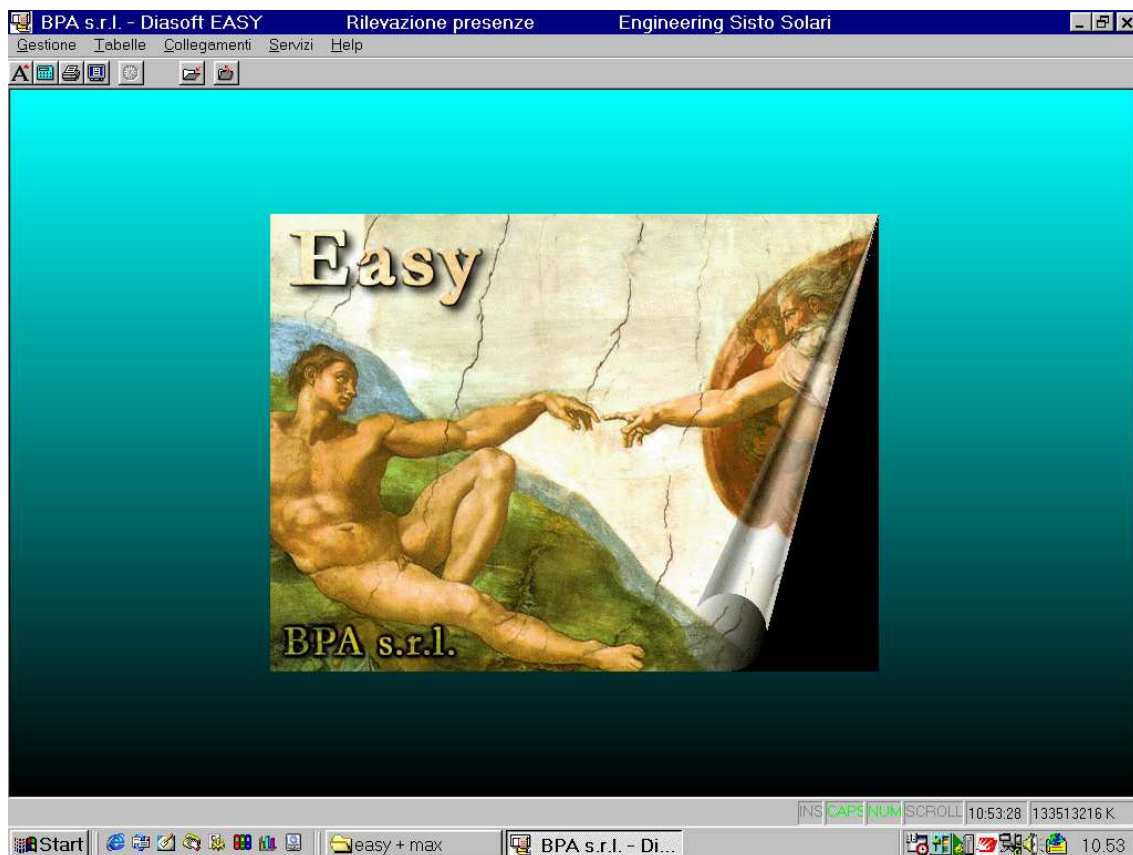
BPA s.r.l. - Diasoft EASY Rilevazione presenze Engineering Sisto Solari

Gestione Tabelle Collegamenti Servizi Help

Easy

BPA s.r.l.

INS CAPS NUM SCROLL 10:53:28 133513216 K

Start easy + max BPA s.r.l. - Di... 10.53